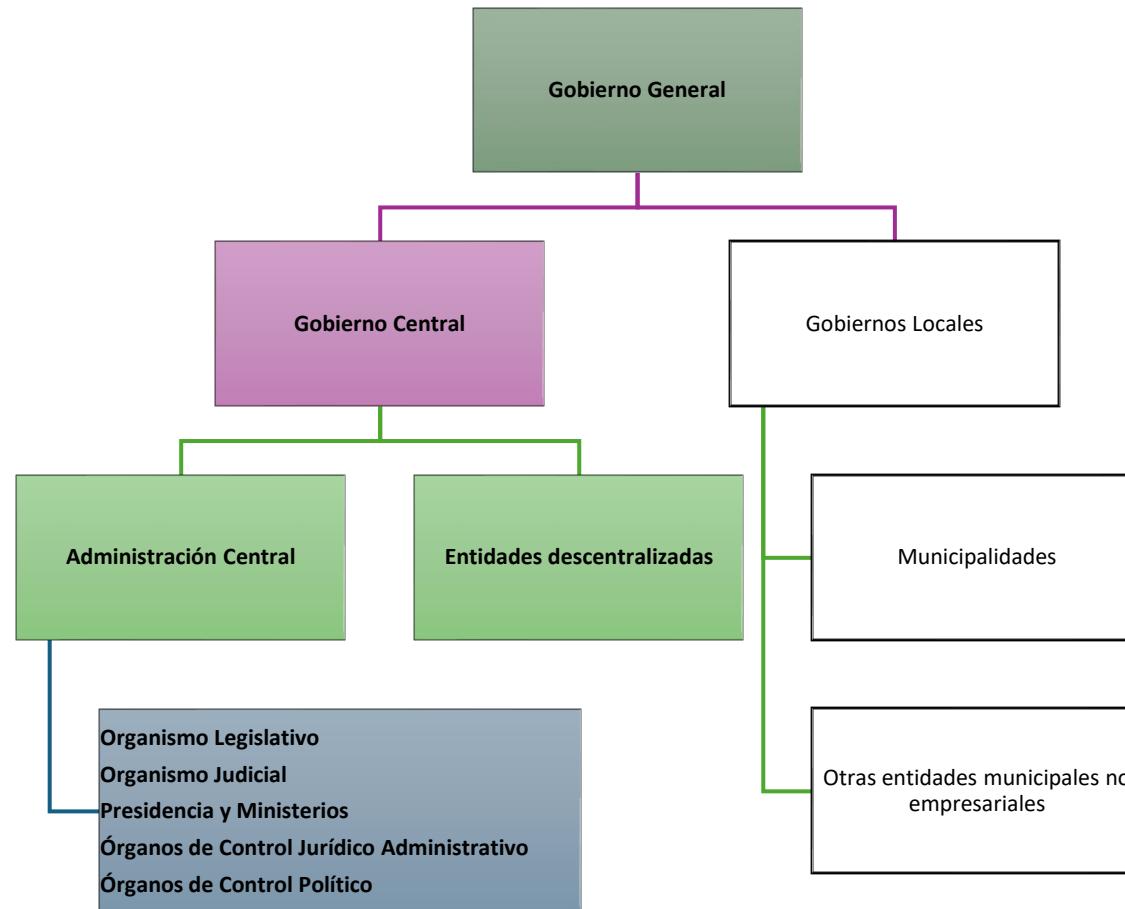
Gobierno General

Gobierno Central

Gobiernos Locales

Administración Central

Entidades descentralizadas

Municipalidades

Organismo Legislativo
Organismo Judicial
Presidencia y Ministerios
Órganos de Control Jurídico Administrativo
Órganos de Control Político

Otras entidades municipales no empresariales